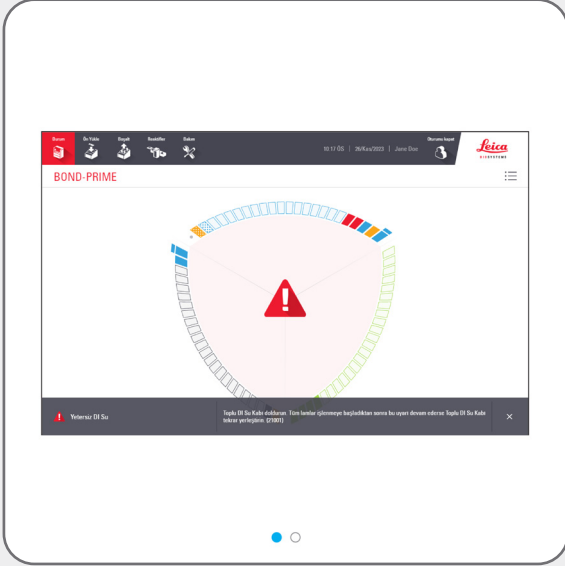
Durum
Ön Yükle
Boşalt
Reaktifler
Bakım
10:17 ÖS | 26/Kas/2023 | Jane Doe
Oturumu kapat
Leica
BIOSYSTEMS
BOND-PRIME
Yetersiz DI Su
Toplu DI Su Kabı doldurun. Tüm lamlar işlenmeye başladıktan sonra bu uyarı devam ederse Toplu DI Su Kabı tekrar yerleştirin. (21001)
×